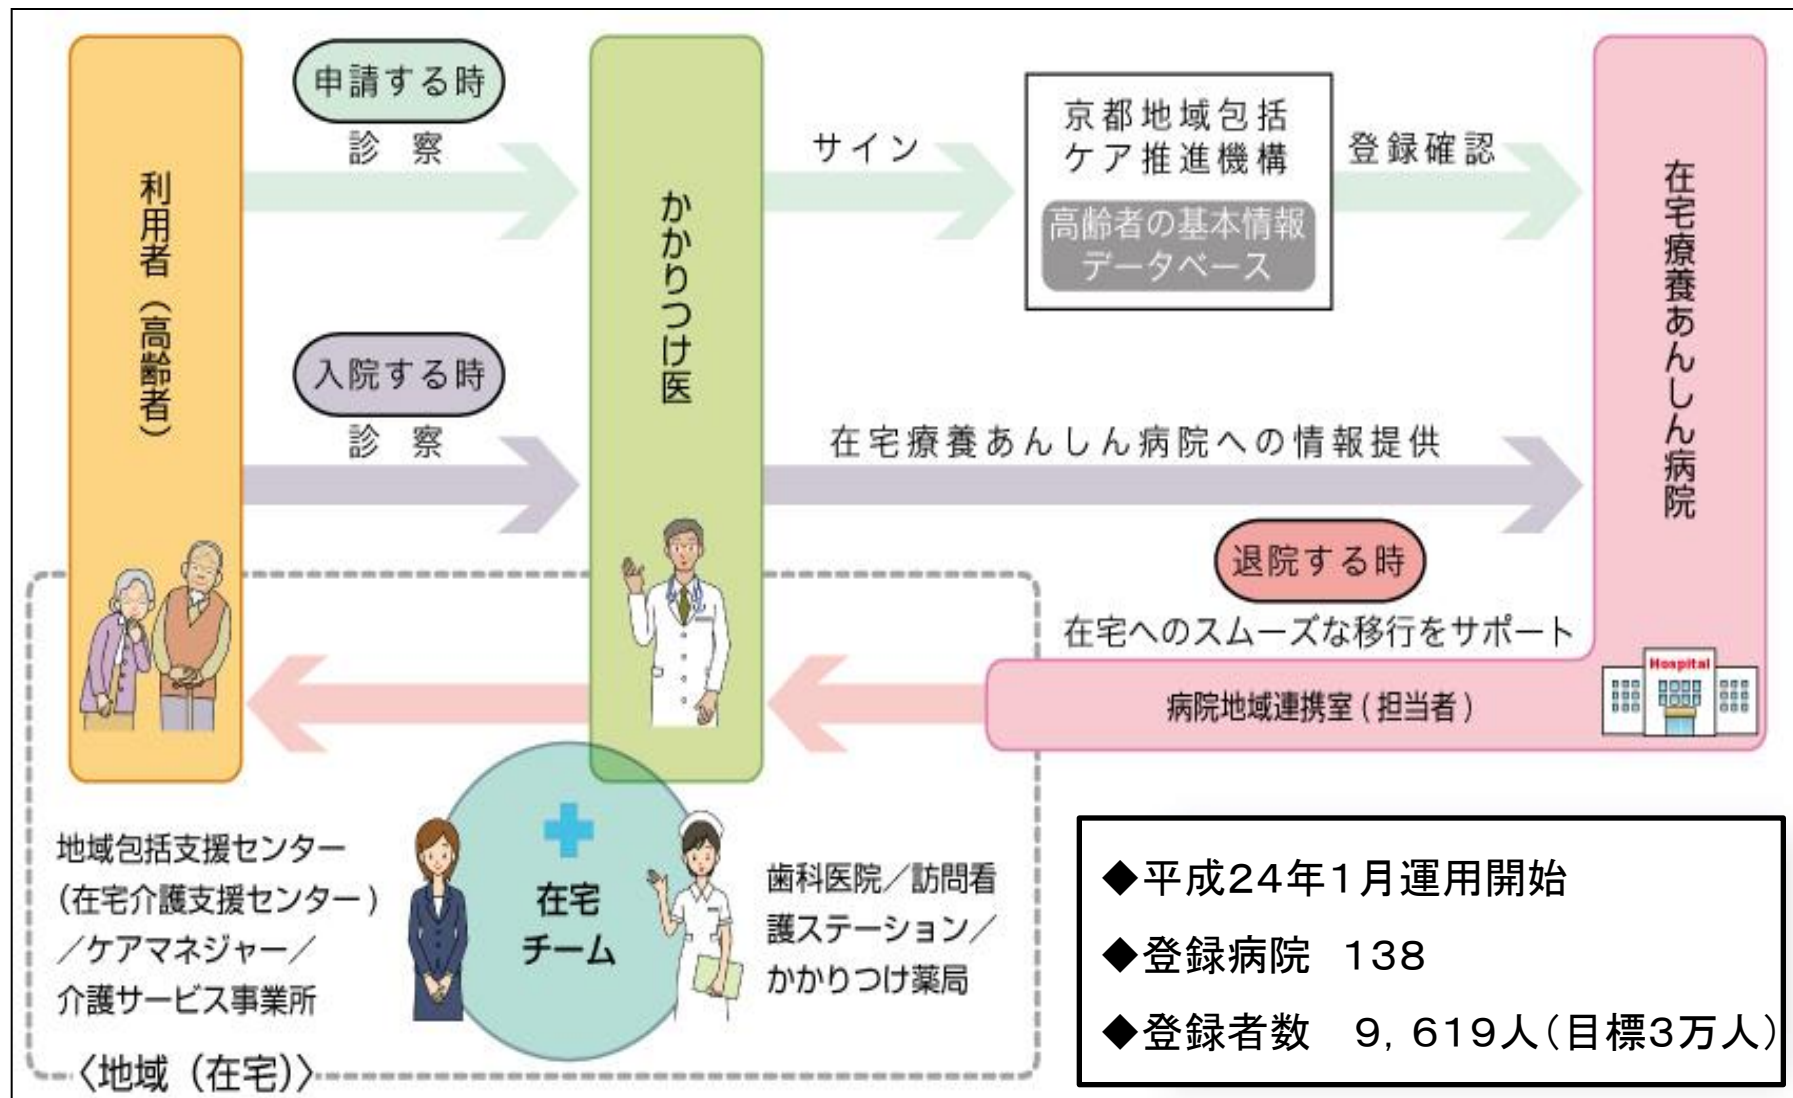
利用者（高齢者）

申請する時

診　察

かかりつけ医

サイン

京都地域包括ケア推進機構

高齢者の基本情報データベース

登録確認

在宅療養あんしん病院

入院する時

診　察

在宅療養あんしん病院への情報提供

退院する時

在宅へのスムーズな移行をサポート

病院地域連携室（担当者）

Hospital

地域包括支援センター（在宅介護支援センター）／ケアマネジャー／介護サービス事業所

在宅チーム

歯科医院／訪問看護ステーション／かかりつけ薬局

〈地域（在宅）〉

◆平成24年1月運用開始

◆登録病院　138

◆登録者数　9，619人（目標3万人）